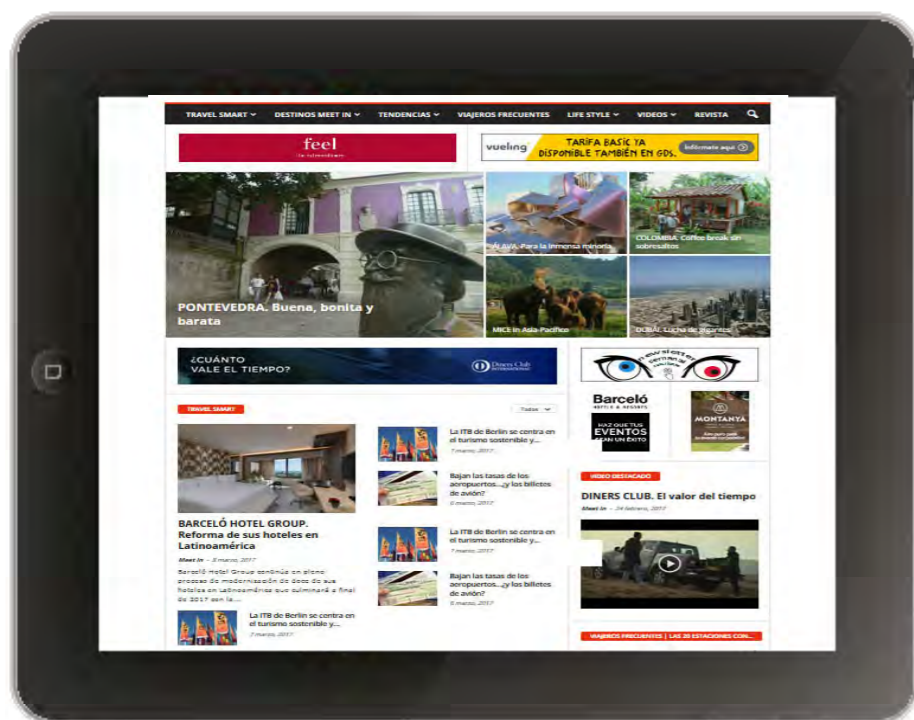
TRAVEL SMART DESTINOS MEET IN TENDENCIAS VIAJEROS FRECUENTES LIFE STYLE VIDEOS REVISTA

feel

vueling TARIFA BASIC YA DISPONIBLE TAMBIÉN EN GDS. Infórmate aquí

PONTEVEDRA. Buena, bonita y barata

ÁLAVA. Para la inmensa minoría

COLOMBIA. Coffee break sin sobresaltos

MICE in Asia-Pacífico

DUBÁI. Lucha de gigantes

¿CUÁNTO VALE EL TIEMPO?

Diners Club International

TRAVEL SMART

Todos

BARCELÓ HOTEL GROUP. Reforma de sus hoteles en Latinoamérica

Meet In - 8 marzo, 2017

Barceló Hotel Group continúa con pleno proceso de modernización de doce de sus hoteles en Latinoamérica que culminará a final de 2017 con la...

La ITB de Berlín se centra en el turismo sostenible y...

7 marzo, 2017

Bajan las tasas de los aeropuertos...¿y los billetes de avión?

6 marzo, 2017

La ITB de Berlín se centra en el turismo sostenible y...

7 marzo, 2017

Bajan las tasas de los aeropuertos...¿y los billetes de avión?

6 marzo, 2017

La ITB de Berlín se centra en el turismo sostenible y...

7 marzo, 2017

Barceló HOTELS & RESORTS

HAZ QUE TUS EVENTOS SEAN UN ÉXITO

MONTANYA

VIDEO DESTACADO

DINERS CLUB. El valor del tiempo

Meet In - 24 febrero, 2017

VIAJEROS FRECUENTES | LAS 20 ESTACIONES CON...